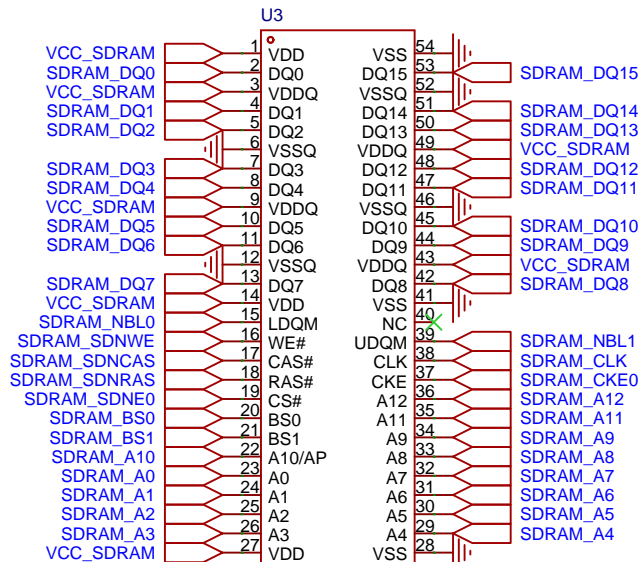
U3

| Net | Pin | Name | Name | Pin | Net |
|---|---|---|---|---|---|
| VCC_SDRAM | 1 | VDD | VSS | 54 | |
| SDRAM_DQ0 | 2 | DQ0 | DQ15 | 53 | SDRAM_DQ15 |
| VCC_SDRAM | 3 | VDDQ | VSSQ | 52 | |
| SDRAM_DQ1 | 4 | DQ1 | DQ14 | 51 | SDRAM_DQ14 |
| SDRAM_DQ2 | 5 | DQ2 | DQ13 | 50 | SDRAM_DQ13 |
| | 6 | VSSQ | VDDQ | 49 | VCC_SDRAM |
| SDRAM_DQ3 | 7 | DQ3 | DQ12 | 48 | SDRAM_DQ12 |
| SDRAM_DQ4 | 8 | DQ4 | DQ11 | 47 | SDRAM_DQ11 |
| VCC_SDRAM | 9 | VDDQ | VSSQ | 46 | |
| SDRAM_DQ5 | 10 | DQ5 | DQ10 | 45 | SDRAM_DQ10 |
| SDRAM_DQ6 | 11 | DQ6 | DQ9 | 44 | SDRAM_DQ9 |
| | 12 | VSSQ | VDDQ | 43 | VCC_SDRAM |
| SDRAM_DQ7 | 13 | DQ7 | DQ8 | 42 | SDRAM_DQ8 |
| VCC_SDRAM | 14 | VDD | VSS | 41 | |
| SDRAM_NBL0 | 15 | LDQM | NC | 40 | |
| SDRAM_SDNWE | 16 | WE# | UDQM | 39 | SDRAM_NBL1 |
| SDRAM_SDNCAS | 17 | CAS# | CLK | 38 | SDRAM_CLK |
| SDRAM_SDNRAS | 18 | RAS# | CKE | 37 | SDRAM_CKE0 |
| SDRAM_SDNE0 | 19 | CS# | A12 | 36 | SDRAM_A12 |
| SDRAM_BS0 | 20 | BS0 | A11 | 35 | SDRAM_A11 |
| SDRAM_BS1 | 21 | BS1 | A9 | 34 | SDRAM_A9 |
| SDRAM_A10 | 22 | A10/AP | A8 | 33 | SDRAM_A8 |
| SDRAM_A0 | 23 | A0 | A7 | 32 | SDRAM_A7 |
| SDRAM_A1 | 24 | A1 | A6 | 31 | SDRAM_A6 |
| SDRAM_A2 | 25 | A2 | A5 | 30 | SDRAM_A5 |
| SDRAM_A3 | 26 | A3 | A4 | 29 | SDRAM_A4 |
| VCC_SDRAM | 27 | VDD | VSS | 28 | |